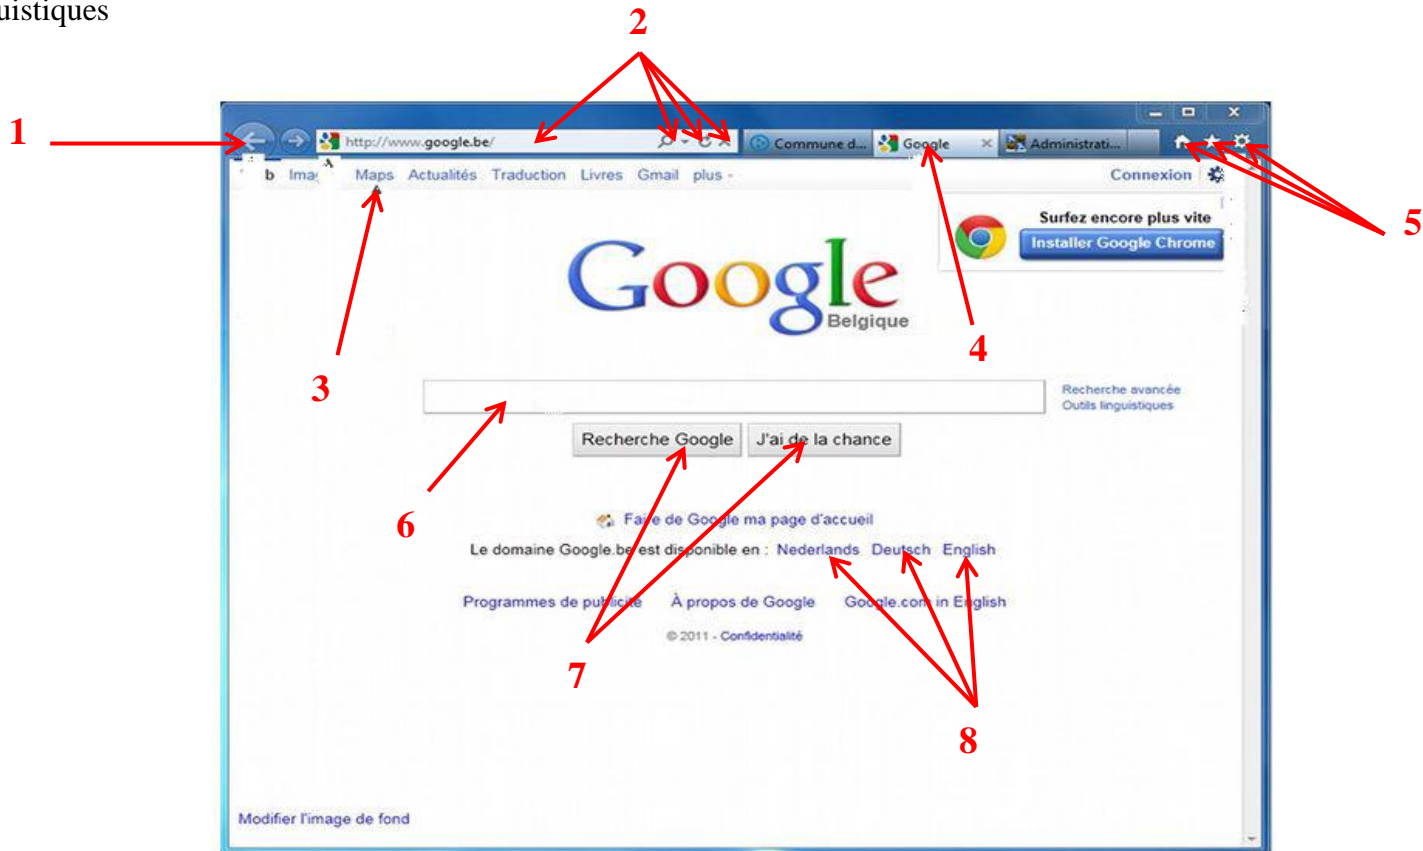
uistiques

2

1

http://www.google.be/

Commune d... Google Administrati...

b Ima Maps Actualités Traduction Livres Gmail plus

Connexion

Surfez encore plus vite

Installer Google Chrome

5

Google

Belgique

4

3

Recherche avancée

Outils linguistiques

Recherche Google J'ai de la chance

6

Faire de Google ma page d'accueil

Le domaine Google.be est disponible en : Nederlands Deutsch English

Programmes de publicité À propos de Google Google.com in English

© 2011 - Confidentialité

7

8

Modifier l'image de fond